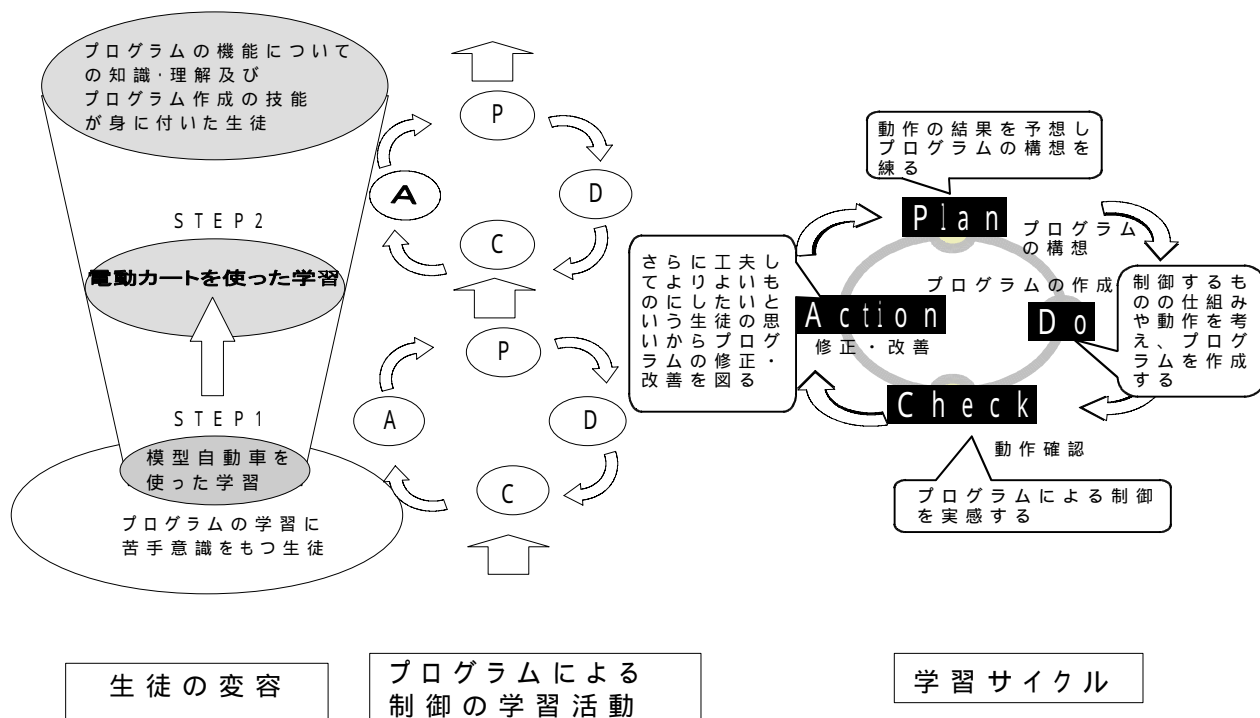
プログラムの機能についての知識·理解及びプログラム作成の技能が身に付いた生徒

STEP2

電動カートを使った学習

STEP1

模型自動車を使った学習

プログラムの学習に苦手意識をもつ生徒

P

D

C

A

P

D

C

A

動作の結果を予想しプログラムの構想を練る

Plan

プログラムの構想

プログラムの作成

制御するものの仕組みや動作を考え、プログラムを作成する

Do

Action

修正・改善

さらに工夫してよりよいものにしたいと思いという生徒の思いからプログラムの修正・改善を図る

Check

動作確認

プログラムによる制御を実感する

生徒の変容

プログラムによる制御の学習活動

学習サイクル